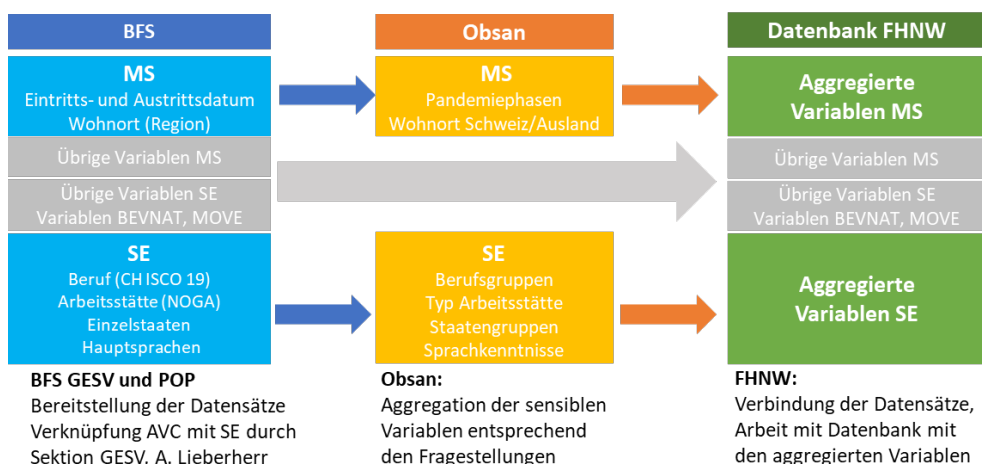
BFS

MS
Eintritts- und Austrittsdatum
Wohnort (Region)

Übrige Variablen MS

Übrige Variablen SE
Variablen BEVNAT, MOVE

SE
Beruf (CH ISCO 19)
Arbeitsstätte (NOGA)
Einzelstaaten
Hauptsprachen

BFS GESV und POP
Bereitstellung der Datensätze
Verknüpfung AVC mit SE durch
Sektion GESV, A. Lieberherr

Obsan

MS
Pandemiephasen
Wohnort Schweiz/Ausland

SE
Berufsgruppen
Typ Arbeitsstätte
Staatengruppen
Sprachkenntnisse

Obsan:
Aggregation der sensiblen
Variablen entsprechend
den Fragestellungen

Datenbank FHNW

Aggregierte
Variablen MS

Übrige Variablen MS

Übrige Variablen SE
Variablen BEVNAT, MOVE

Aggregierte
Variablen SE

FHNW:
Verbindung der Datensätze,
Arbeit mit Datenbank mit
den aggregierten Variablen